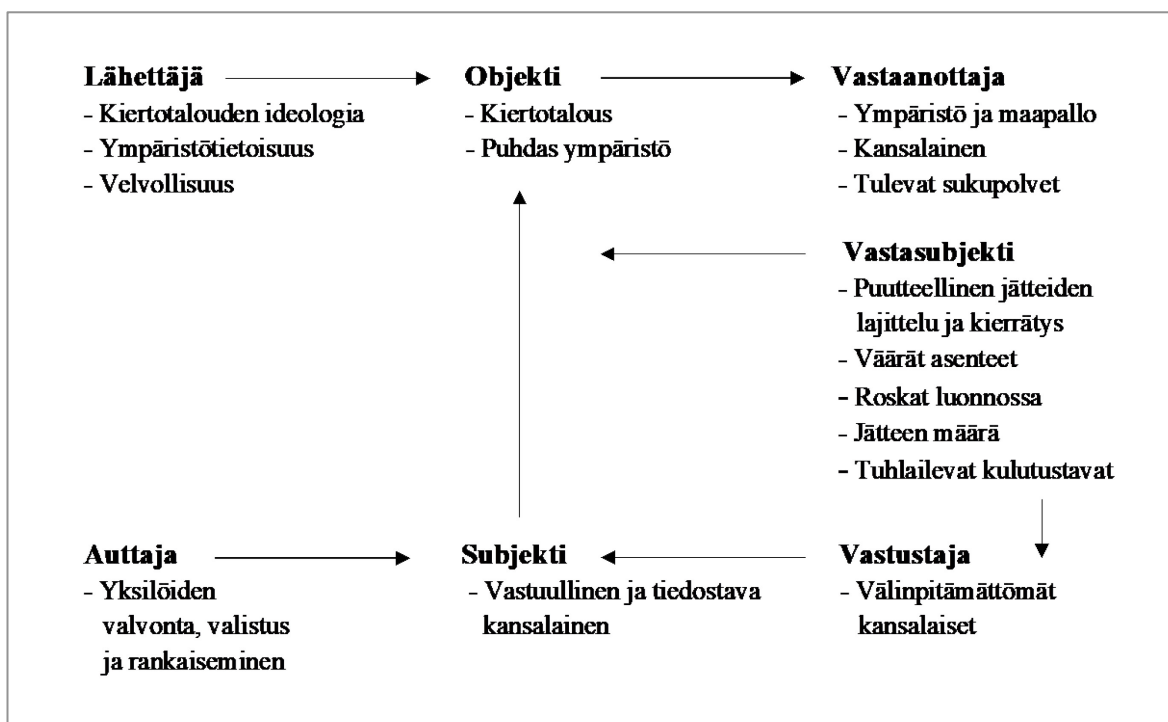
**Lähettäjä**
- Kiertotalouden ideologia
- Ympäristötietoisuus
- Velvollisuus

**Objekti**
- Kiertotalous
- Puhdas ympäristö

**Vastaanottaja**
- Ympäristö ja maapallo
- Kansalainen
- Tulevat sukupolvet

**Vastasubjekti**
- Puutteellinen jätteiden lajittelu ja kierrätys
- Väärät asenteet
- Roskat luonnossa
- Jätteen määrä
- Tuhlailevat kulutustavat

**Auttaja**
- Yksilöiden valvonta, valistus ja rankaiseminen

**Subjekti**
- Vastuullinen ja tiedostava kansalainen

**Vastustaja**
- Välinpitämättömät kansalaiset